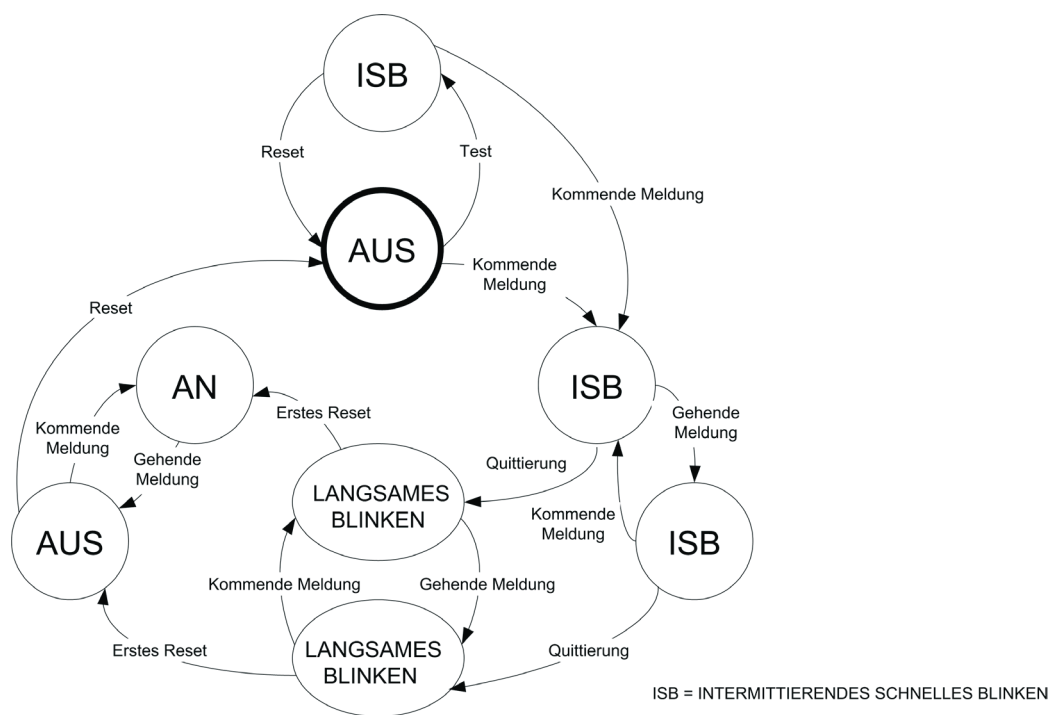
ISB

Reset

Test

Kommende Meldung

AUS

Kommende Meldung

Reset

ISB

AN

Erstes Reset

Gehende Meldung

Kommende Meldung

Gehende Meldung

Quittierung

LANGSAMES BLINKEN

AUS

Kommende Meldung

ISB

Kommende Meldung

Gehende Meldung

LANGSAMES BLINKEN

Erstes Reset

Quittierung

ISB = INTERMITTIERENDES SCHNELLES BLINKEN